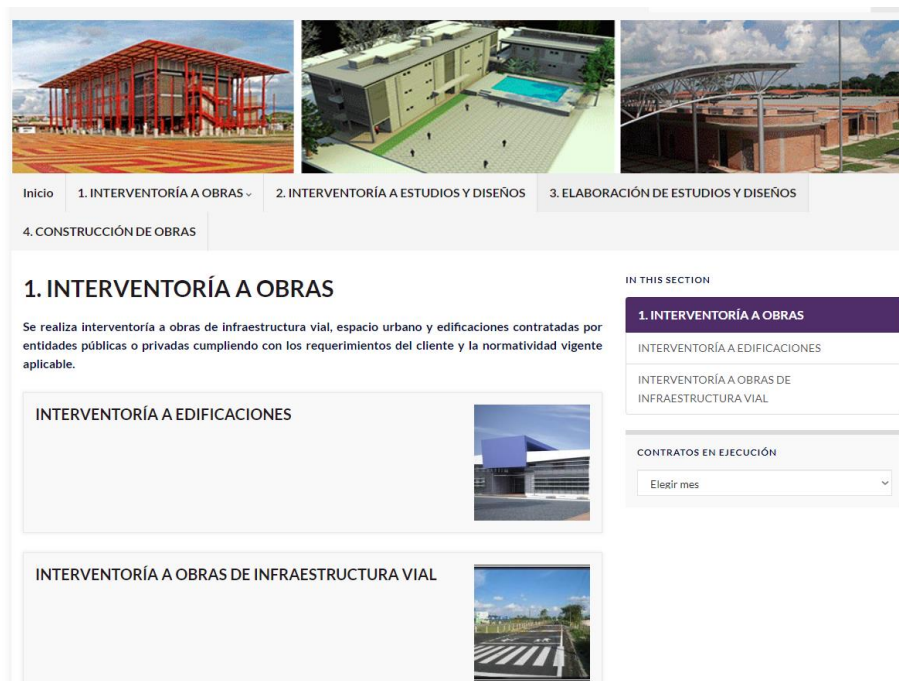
Inicio 1. INTERVENTORÍA A OBRAS 2. INTERVENTORÍA A ESTUDIOS Y DISEÑOS 3. ELABORACIÓN DE ESTUDIOS Y DISEÑOS 4. CONSTRUCCIÓN DE OBRAS

1. INTERVENTORÍA A OBRAS

Se realiza interventoría a obras de infraestructura vial, espacio urbano y edificaciones contratadas por entidades públicas o privadas cumpliendo con los requerimientos del cliente y la normatividad vigente aplicable.

INTERVENTORÍA A EDIFICACIONES

INTERVENTORÍA A OBRAS DE INFRAESTRUCTURA VIAL

IN THIS SECTION

1. INTERVENTORÍA A OBRAS

INTERVENTORÍA A EDIFICACIONES

INTERVENTORÍA A OBRAS DE INFRAESTRUCTURA VIAL

CONTRATOS EN EJECUCIÓN

Elegir mes